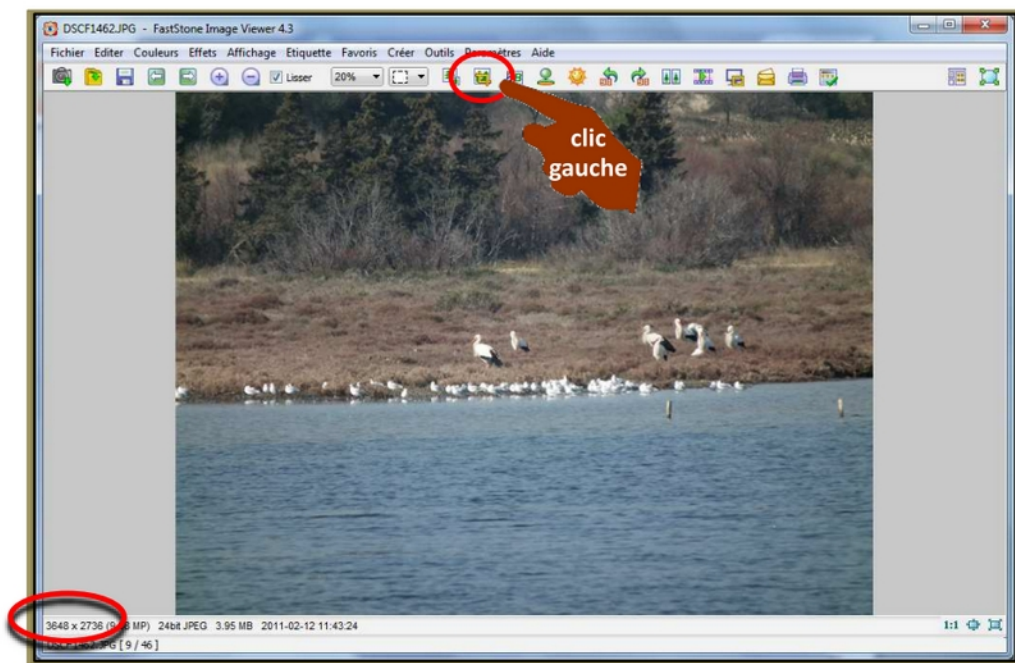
DSCF1462.JPG - FastStone Image Viewer 4.3

Fichier Editer Couleurs Effets Affichage Etiquette Favoris Créer Outils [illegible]ètres Aide

Lisser 20%

clic gauche

3648 x 2736 ([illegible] MP) 24bit JPEG 3.95 MB 2011-02-12 11:43:24

1:1

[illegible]JPG [ 9 / 46 ]